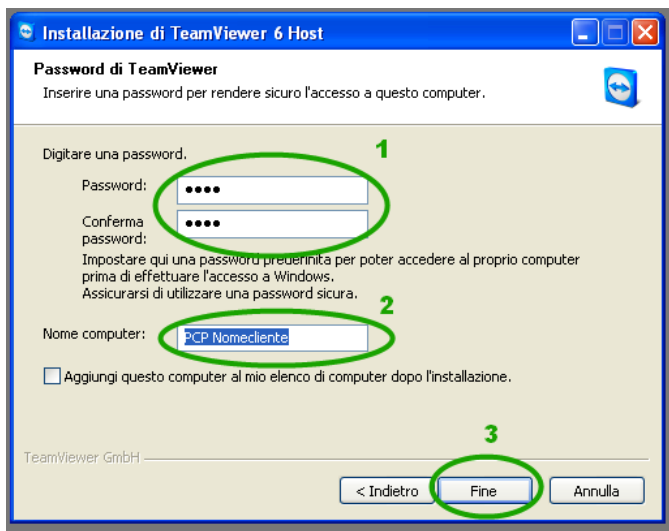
Installazione di TeamViewer 6 Host

Password di TeamViewer

Inserire una password per rendere sicuro l'accesso a questo computer.

Digitare una password.

1

Password: ••••

Conferma password: ••••

Impostare qui una password predefinita per poter accedere al proprio computer prima di effettuare l'accesso a Windows.
Assicurarsi di utilizzare una password sicura.

2

Nome computer: PCP Nomecliente

Aggiungi questo computer al mio elenco di computer dopo l'installazione.

TeamViewer GmbH

3

< Indietro

Fine

Annulla